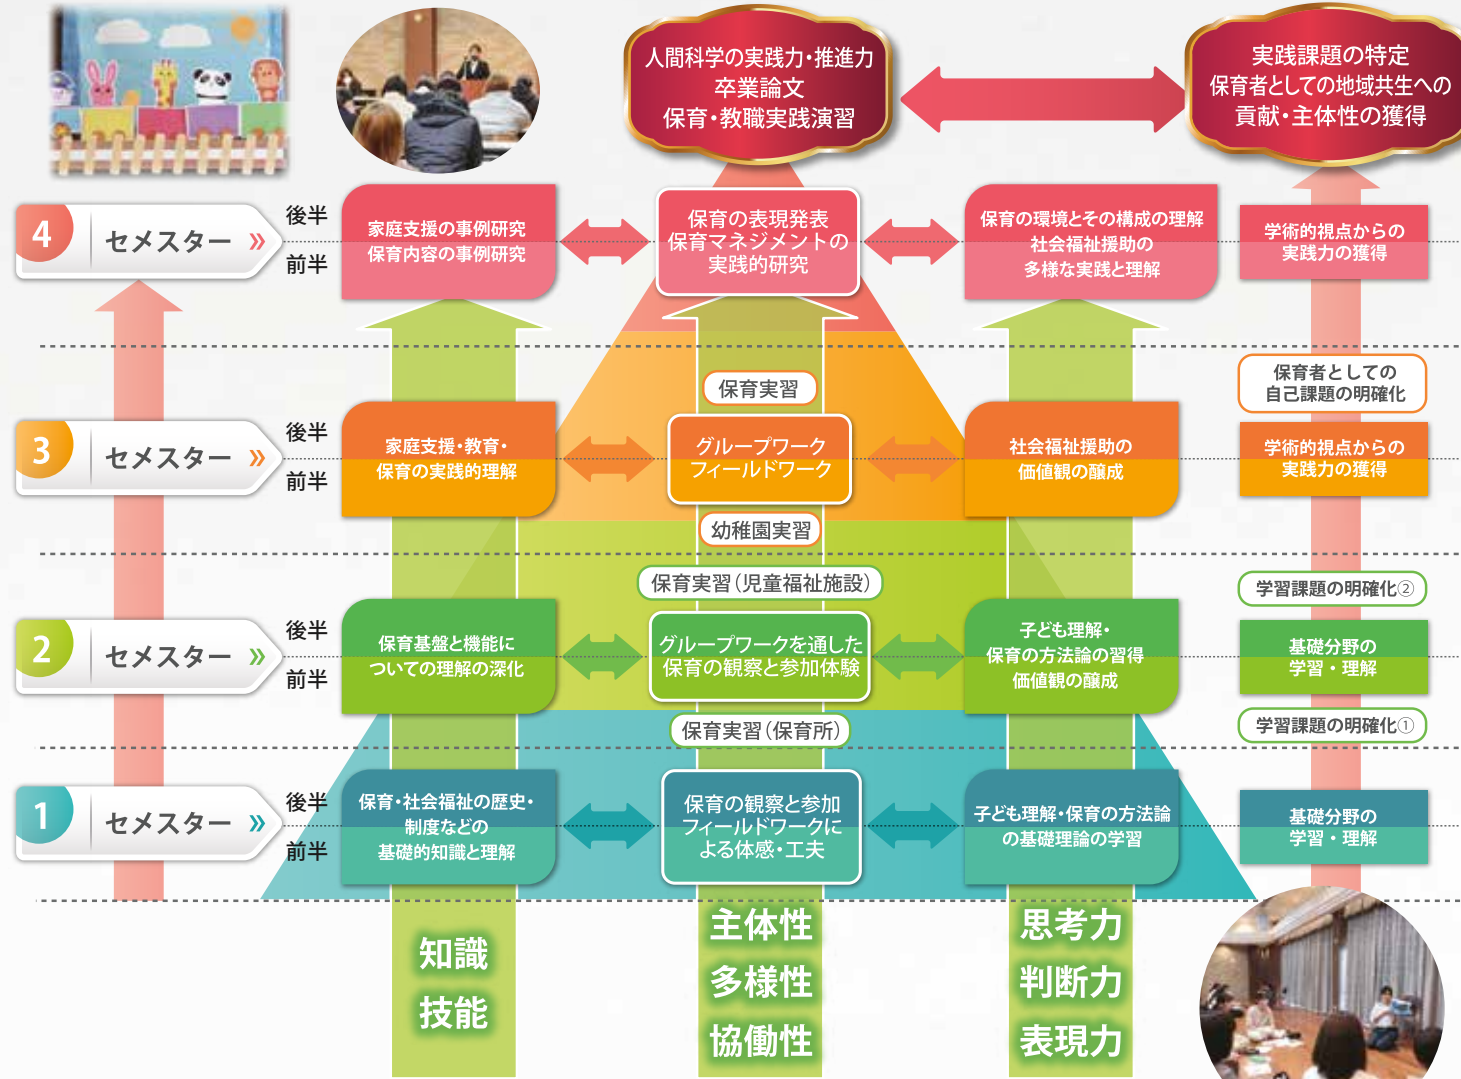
人間科学の実践力・推進力
卒業論文
保育・教職実践演習

実践課題の特定
保育者としての地域共生への貢献・主体性の獲得

4 セメスター »
後半
前半

家庭支援の事例研究
保育内容の事例研究

保育の表現発表
保育マネジメントの実践的研究

保育の環境とその構成の理解
社会福祉援助の多様な実践と理解

学術的視点からの実践力の獲得

保育者としての自己課題の明確化

保育実習

3 セメスター »
後半
前半

家庭支援・教育・保育の実践的理解

グループワーク
フィールドワーク

社会福祉援助の価値観の醸成

学術的視点からの実践力の獲得

幼稚園実習

保育実習（児童福祉施設）

学習課題の明確化②

2 セメスター »
後半
前半

保育基盤と機能についての理解の深化

グループワークを通した保育の観察と参加体験

子ども理解・保育の方法論の習得
価値観の醸成

基礎分野の学習・理解

保育実習（保育所）

学習課題の明確化①

1 セメスター »
後半
前半

保育・社会福祉の歴史・制度などの基礎的知識と理解

保育の観察と参加
フィールドワークによる体感・工夫

子ども理解・保育の方法論の基礎理論の学習

基礎分野の学習・理解

知識
技能

主体性
多様性
協働性

思考力
判断力
表現力